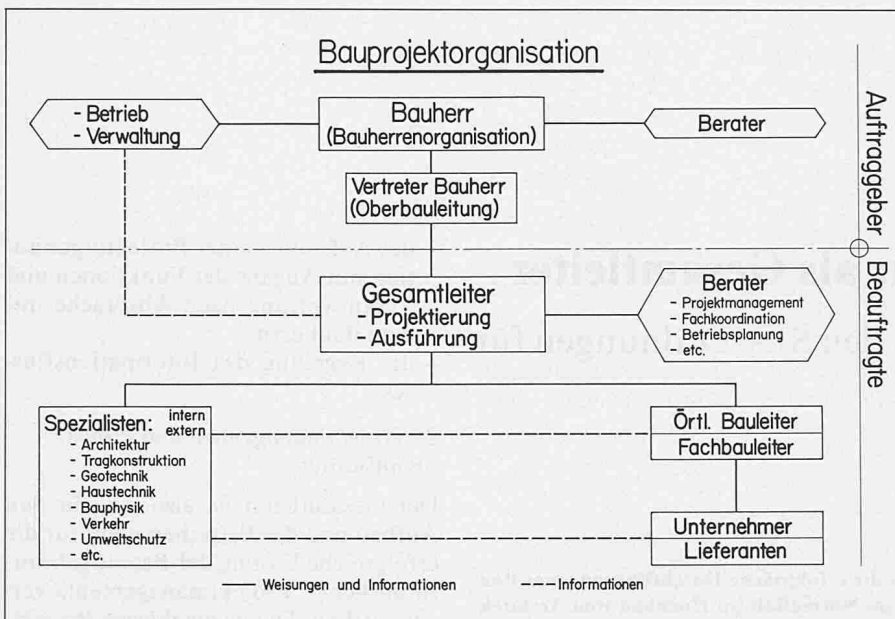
Bauprojektorganisation

- Betrieb
- Verwaltung

Bauherr
(Bauherrenorganisation)

Berater

Auftraggeber

Vertreter Bauherr
(Oberbauleitung)

Beauftragte

Gesamtleiter
- Projektierung
- Ausführung

Berater
- Projektmanagement
- Fachkoordination
- Betriebsplanung
- etc.

Spezialisten: intern extern
- Architektur
- Tragkonstruktion
- Geotechnik
- Haustechnik
- Bauphysik
- Verkehr
- Umweltschutz
- etc.

Örtl. Bauleiter
Fachbauleiter

Unternehmer
Lieferanten

Weisungen und Informationen

Informationen